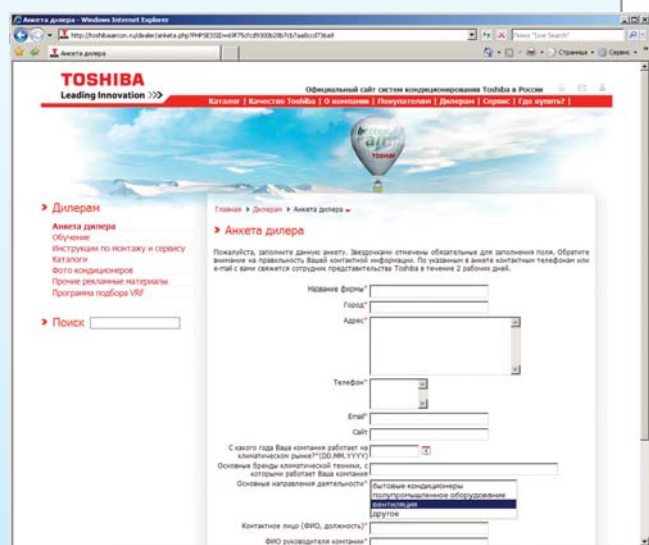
Анкета дилера - Windows Internet Explorer

http://toshibaaircon.ru/dealer/anketa.php?PHPSESSID=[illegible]

Поиск "Live Search"

Анкета дилера

Страница • Сервис •

TOSHIBA
Leading Innovation >>>

Официальный сайт систем кондиционирования Toshiba в России

Каталог | Качество Toshiba | О компании | Покупателям | Дилерам | Сервис | Где купить?

› Дилерам

Анкета дилера
Обучение
Инструкции по монтажу и сервису
Каталоги
Фото кондиционеров
Прочие рекламные материалы
Программа подбора VRF

› Поиск

Главная › Дилерам › Анкета дилера

› Анкета дилера

Пожалуйста, заполните данную анкету. Звездочками отмечены обязательные для заполнения поля. Обратите внимание на правильность Вашей контактной информации. По указанным в анкете контактным телефонам или e-mail с вами свяжется сотрудник представительства Toshiba в течение 2 рабочих дней.

Название фирмы*

Город*

Адрес*

Телефон*

Email*

Сайт

С какого года Ваша компания работает на климатическом рынке?*(DD.MM.YYYY)

Основные бренды климатической техники, с которыми работает Ваша компания

Основные направления деятельности*
бытовые кондиционеры
полупромышленное оборудование
вентиляция
другое

Контактное лицо (ФИО, должность)*

ФИО руководителя компании*